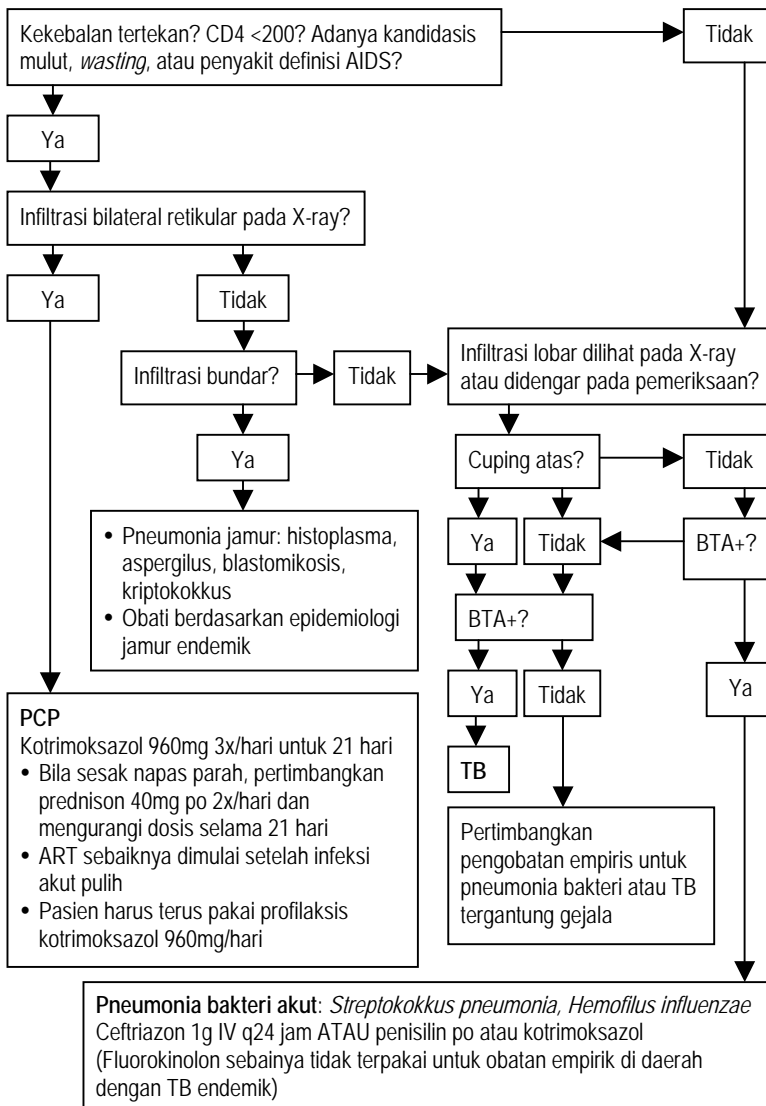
Kekebalan tertekan? CD4 <200? Adanya kandidasis mulut, *wasting*, atau penyakit definisi AIDS?

Tidak

Ya

Infiltrasi bilateral retikular pada X-ray?

Ya

Tidak

Infiltrasi bundar?

Tidak

Infiltrasi lobar dilihat pada X-ray atau didengar pada pemeriksaan?

Ya

Cuping atas?

Tidak

- Pneumonia jamur: histoplasma, aspergilus, blastomikosis, kriptokokkus
- Obati berdasarkan epidemiologi jamur endemik

Ya

Tidak

BTA+?

BTA+?

Ya

Tidak

Ya

**PCP**
Kotrimoksazol 960mg 3x/hari untuk 21 hari
- Bila sesak napas parah, pertimbangkan prednison 40mg po 2x/hari dan mengurangi dosis selama 21 hari
- ART sebaiknya dimulai setelah infeksi akut pulih
- Pasien harus terus pakai profilaksis kotrimoksazol 960mg/hari

**TB**

Pertimbangkan pengobatan empiris untuk pneumonia bakteri atau TB tergantung gejala

**Pneumonia bakteri akut**: *Streptokokkus pneumonia, Hemofilus influenzae*
Ceftriazon 1g IV q24 jam ATAU penisilin po atau kotrimoksazol (Fluorokinolon sebainya tidak terpakai untuk obatan empirik di daerah dengan TB endemik)